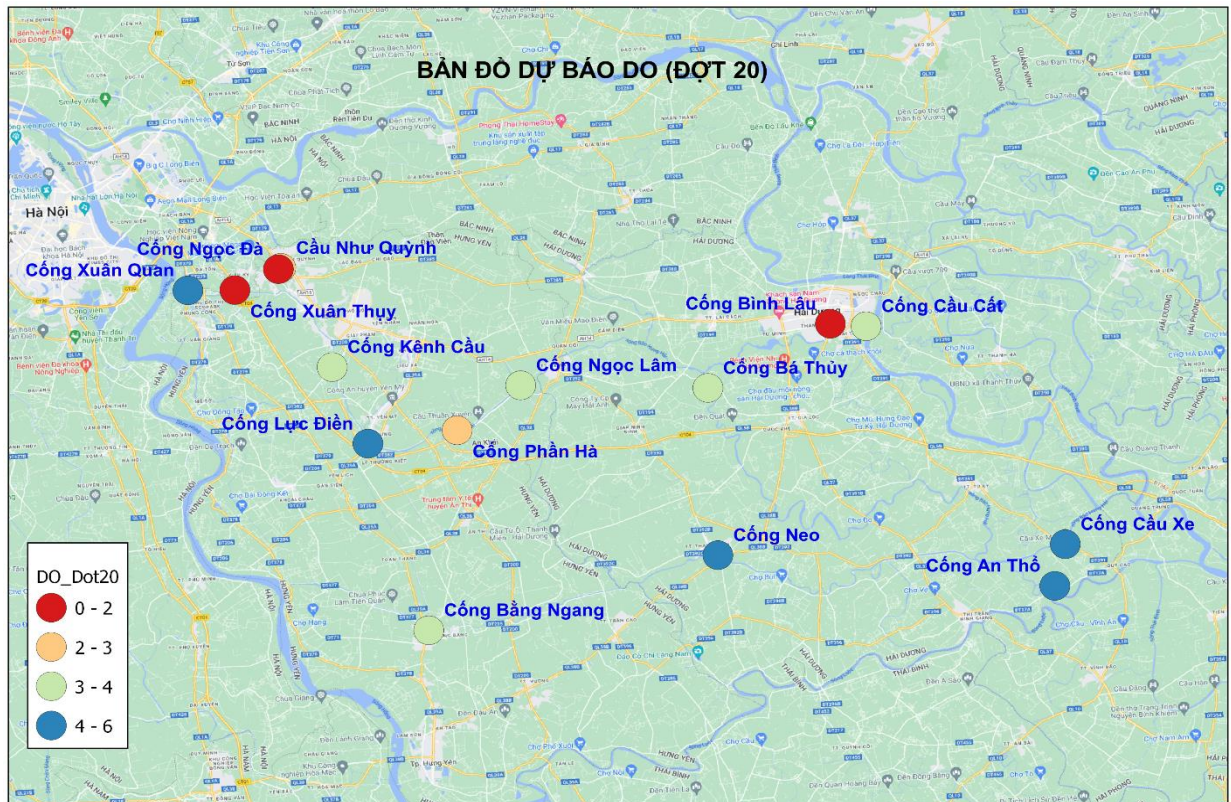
BẢN ĐỒ DỰ BÁO DO (ĐỢT 20)

Cống Ngọc Đà
Cầu Như Quỳnh
Cống Xuân Quan
Cống Xuân Thụy
Cống Bình Lâu
Cống Cầu Cất
Cống Kênh Cầu
Cống Ngọc Lâm
Cống Bá Thủy
Cống Lực Điền
Cống Phần Hà
Cống Neo
Cống Cầu Xe
Cống An Thổ
Cống Bằng Ngang

DO_Dot20
0 - 2
2 - 3
3 - 4
4 - 6

Hà Nội
BẮC NINH
HƯNG YÊN
HẢI DƯƠNG
HẢI PHÒNG
THÁI BÌNH
HÀ NAM